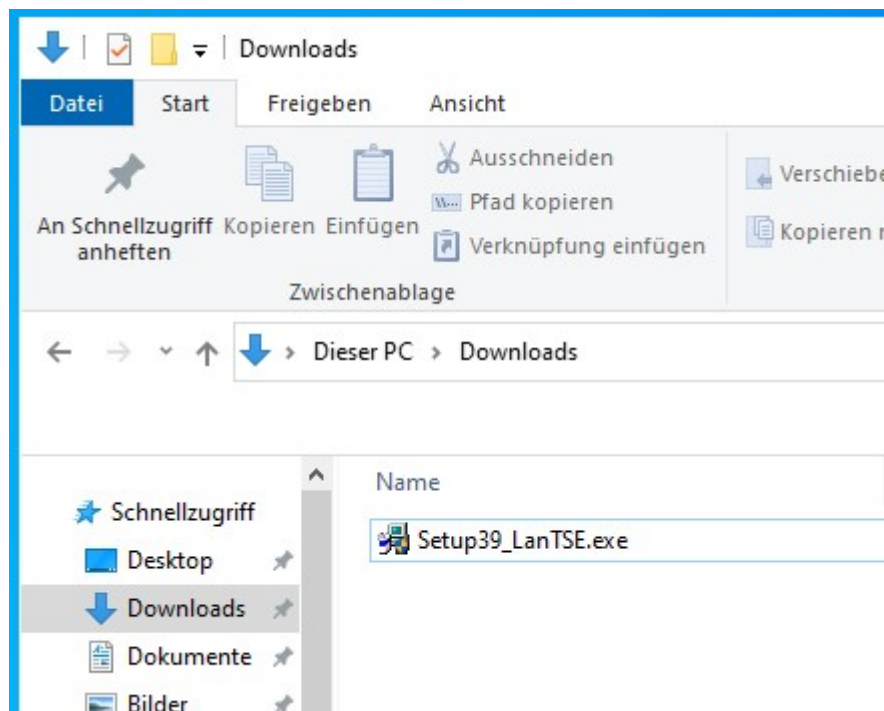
Downloads

Datei Start Freigeben Ansicht

An Schnellzugriff anheften
Kopieren
Einfügen
Ausschneiden
Pfad kopieren
Verknüpfung einfügen
Zwischenablage

Verschiebe
Kopieren n

Dieser PC › Downloads

Schnellzugriff
Desktop
Downloads
Dokumente
Bilder

Name
Setup39_LanTSE.exe